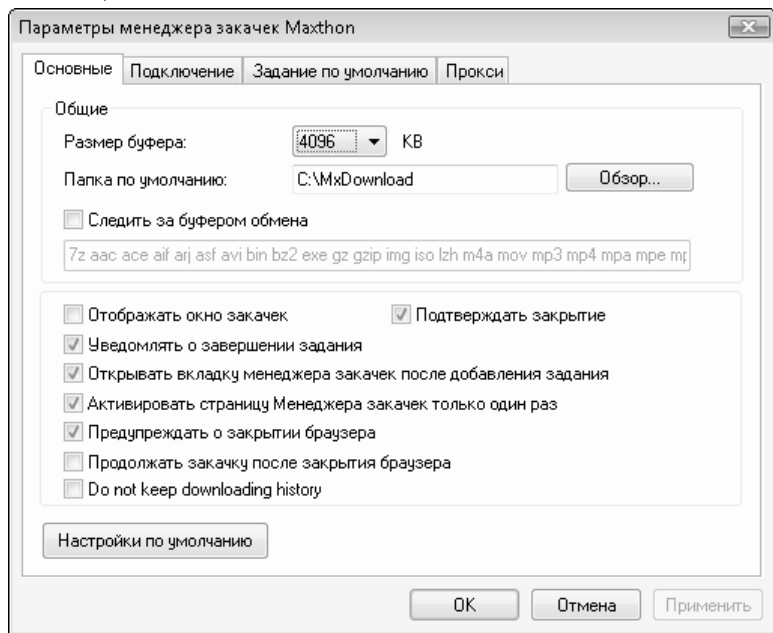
Параметры менеджера закачек Maxthon

Основные | Подключение | Задание по умолчанию | Прокси

Общие

Размер буфера: 4096 KB

Папка по умолчанию: C:\MxDownload Обзор...

Следить за буфером обмена

7z aac ace aif arj asf avi bin bz2 exe gz gzip img iso lzh m4a mov mp3 mp4 mpa mpe mp

Отображать окно закачек

Подтверждать закрытие

Уведомлять о завершении задания

Открывать вкладку менеджера закачек после добавления задания

Активировать страницу Менеджера закачек только один раз

Предупреждать о закрытии браузера

Продолжать закачку после закрытия браузера

Do not keep downloading history

Настройки по умолчанию

OK Отмена Применить